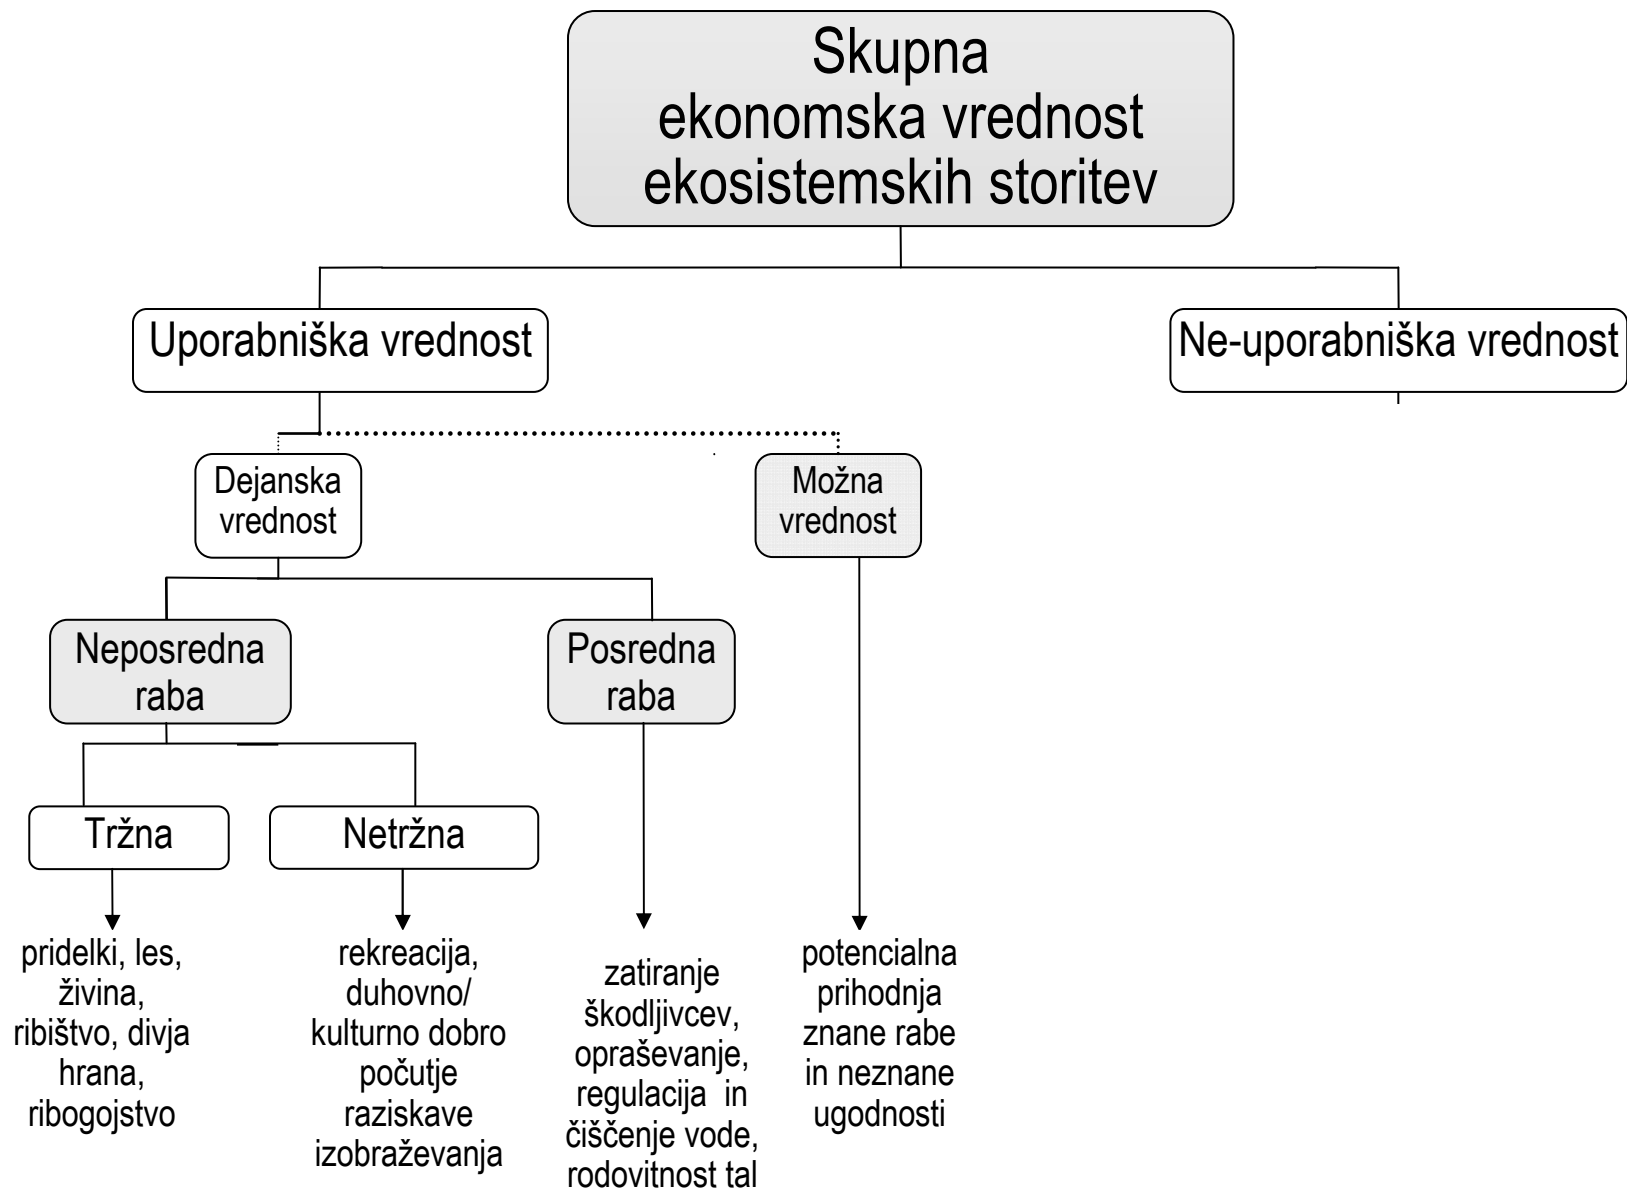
Skupna ekonomska vrednost ekosistemskih storitev

Uporabniška vrednost

Ne-uporabniška vrednost

Dejanska vrednost

Možna vrednost

Neposredna raba

Posredna raba

Tržna

Netržna

pridelki, les, živina, ribištvo, divja hrana, ribogojstvo

rekreacija, duhovno/ kulturno dobro počutje raziskave izobraževanja

zatiranje škodljivcev, opraševanje, regulacija in čiščenje vode, rodovitnost tal

potencialna prihodnja znane rabe in neznane ugodnosti